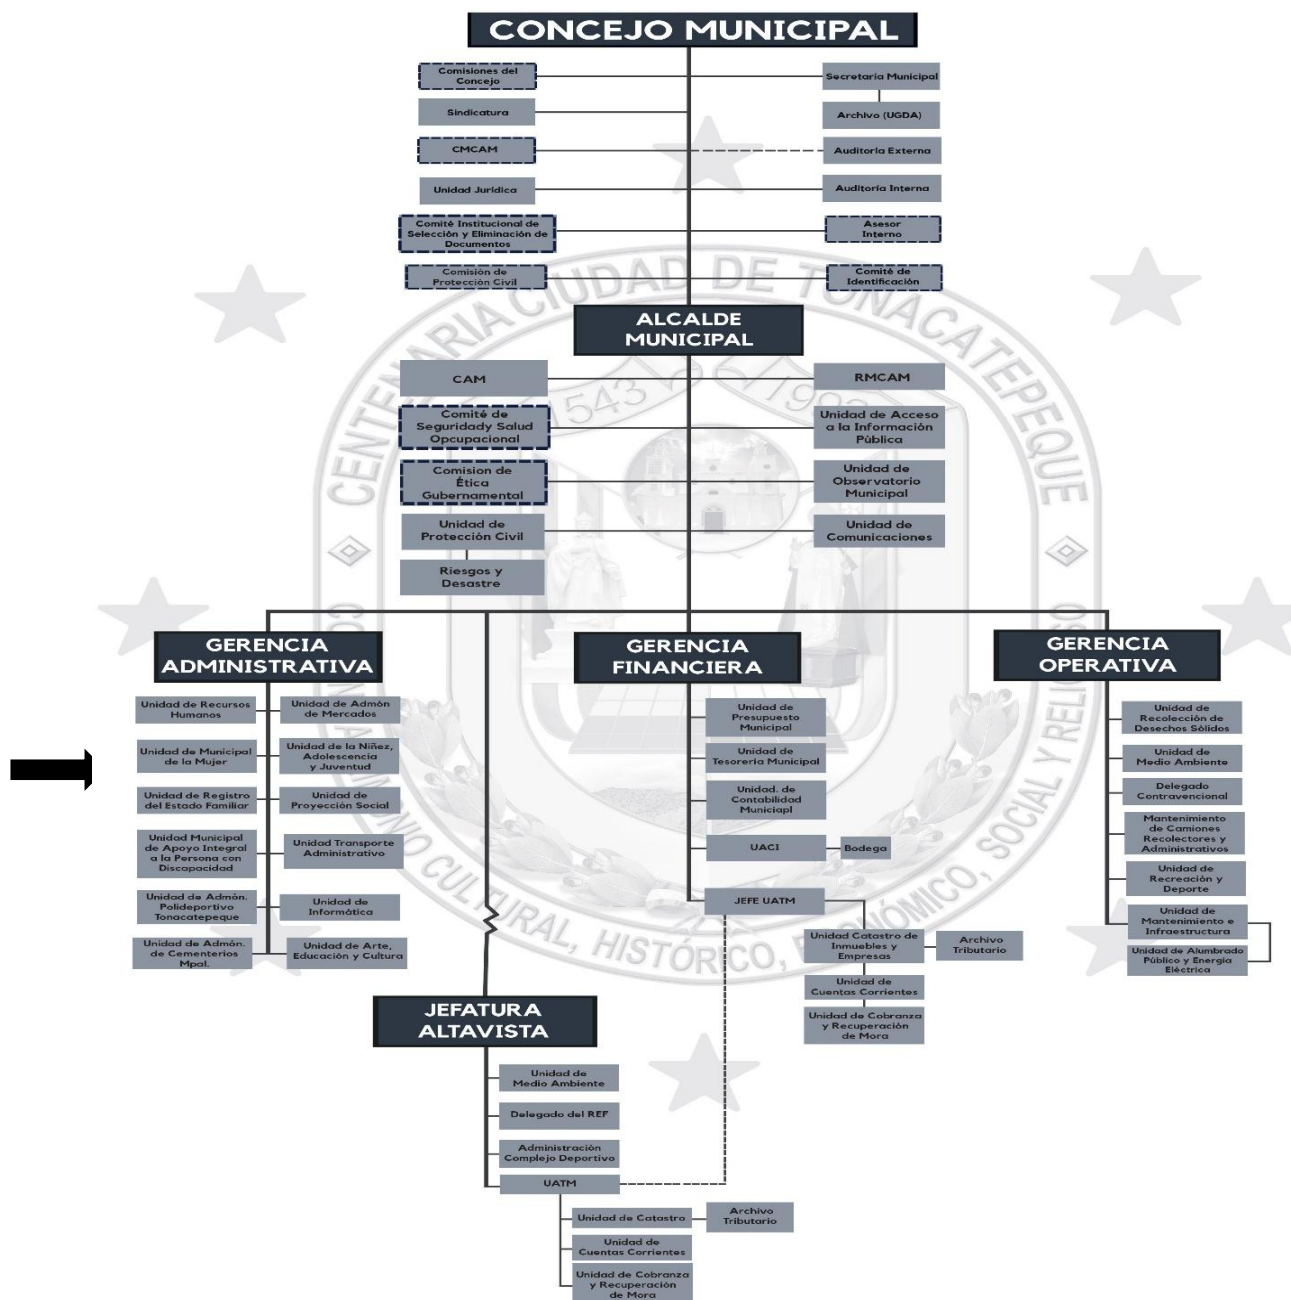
CONCEJO MUNICIPAL

Comisiones del Concejo
Secretaria Municipal
Sindicatura
Archivo (UGDA)
CMCAM
Auditoria Externa
Unidad Jurídica
Auditoria Interna
Comité Institucional de Selección y Eliminación de Documentos
Asesor Interno
Comisión de Protección Civil
Comité de Identificación

CENTENARIA CIUDAD DE TONACATEPEQUE
1543 1923
PATRIMONIO CULTURAL, HISTÓRICO, ECONÓMICO, SOCIAL Y RELIGIOSO

ALCALDE MUNICIPAL

CAM
RMCAM
Comité de Seguridady Salud Opcupacional
Unidad de Acceso a la Información Pública
Comision de Ética Gubernamental
Unidad de Observatorio Municipal
Unidad de Protección Civil
Unidad de Comunicaciones
Riesgos y Desastre

GERENCIA ADMINISTRATIVA
Unidad de Recursos Humanos
Unidad de Admón de Mercados
Unidad de Municipal de la Mujer
Unidad de la Niñez, Adolescencia y Juventud
Unidad de Registro del Estado Familiar
Unidad de Proyección Social
Unidad Municipal de Apoyo Integral a la Persona con Discapacidad
Unidad Transporte Administrativo
Unidad de Admón. Polideportivo Tonacatepeque
Unidad de Informática
Unidad de Admón. de Cementerios Mpal.
Unidad de Arte, Educación y Cultura

GERENCIA FINANCIERA
Unidad de Presupuesto Municipal
Unidad de Tesorería Municipal
Unidad. de Contabilidad Municiapl
UACI
Bodega
JEFE UATM
Unidad Catastro de Inmuebles y Empresas
Archivo Tributario
Unidad de Cuentas Corrientes
Unidad de Cobranza y Recuperación de Mora

GERENCIA OPERATIVA
Unidad de Recolección de Desechos Sólidos
Unidad de Medio Ambiente
Delegado Contravencional
Mantenimiento de Camiones Recolectores y Administrativos
Unidad de Recreación y Deporte
Unidad de Mantenimiento e Infraestructura
Unidad de Alumbrado Público y Energía Eléctrica

JEFATURA ALTAVISTA
Unidad de Medio Ambiente
Delegado del REF
Administración Complejo Deportivo
UATM
Unidad de Catastro
Archivo Tributario
Unidad de Cuentas Corrientes
Unidad de Cobranza y Recuperación de Mora